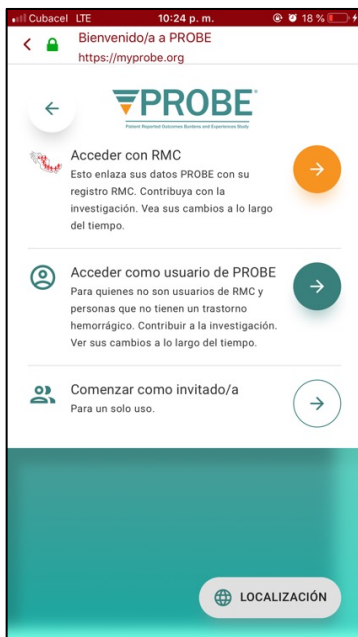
Cubacel LTE 10:24 p. m. 18 %

Bienvenido/a a PROBE
https://myprobe.org

PROBE
Patient Reported Outcomes Burdens and Experiences Study

Acceder con RMC
Esto enlaza sus datos PROBE con su registro RMC. Contribuya con la investigación. Vea sus cambios a lo largo del tiempo.

Acceder como usuario de PROBE
Para quienes no son usuarios de RMC y personas que no tienen un trastorno hemorrágico. Contribuir a la investigación. Ver sus cambios a lo largo del tiempo.

Comenzar como invitado/a
Para un solo uso.

LOCALIZACIÓN